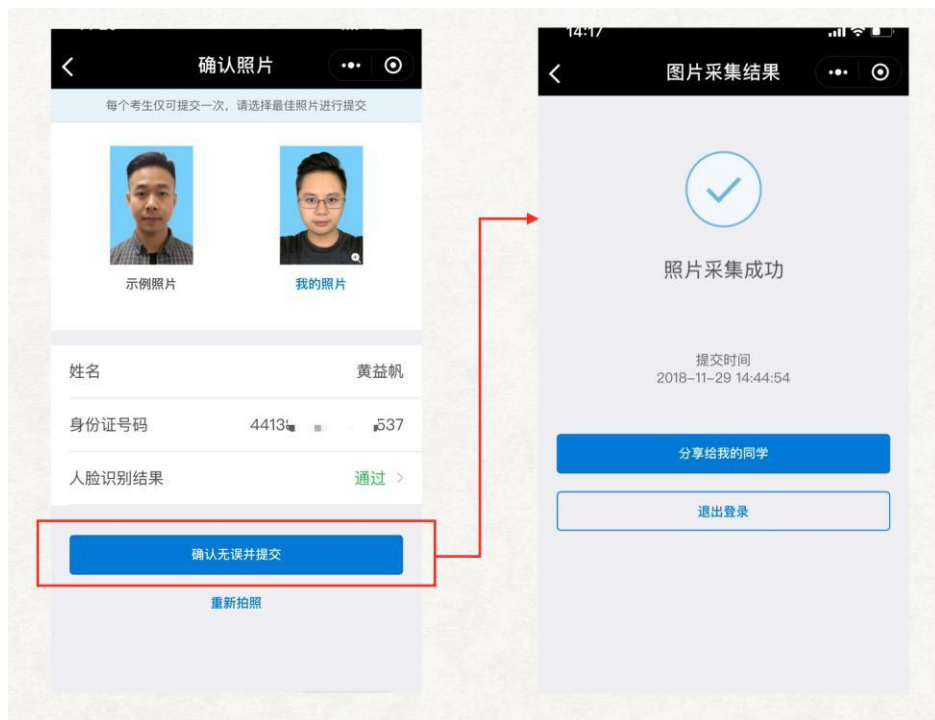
确认照片

每个考生仅可提交一次，请选择最佳照片进行提交

示例照片

我的照片

姓名 黄益帆

身份证号码 4413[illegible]537

人脸识别结果 通过 >

确认无误并提交

重新拍照

14:17

图片采集结果

照片采集成功

提交时间
2018-11-29 14:44:54

分享给我的同学

退出登录